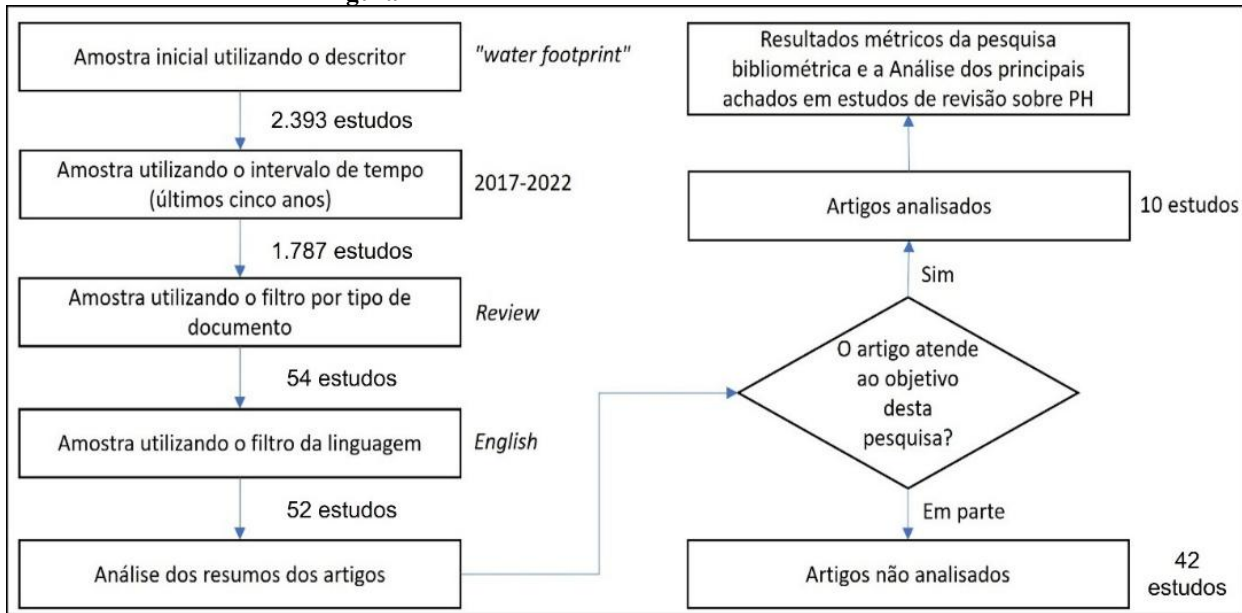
Amostra inicial utilizando o descritor

"water footprint"

2.393 estudos

Amostra utilizando o intervalo de tempo (últimos cinco anos)

2017-2022

1.787 estudos

Amostra utilizando o filtro por tipo de documento

Review

54 estudos

Amostra utilizando o filtro da linguagem

English

52 estudos

Análise dos resumos dos artigos

O artigo atende ao objetivo desta pesquisa?

Sim

Artigos analisados

10 estudos

Resultados métricos da pesquisa bibliométrica e a Análise dos principais achados em estudos de revisão sobre PH

Em parte

Artigos não analisados

42 estudos